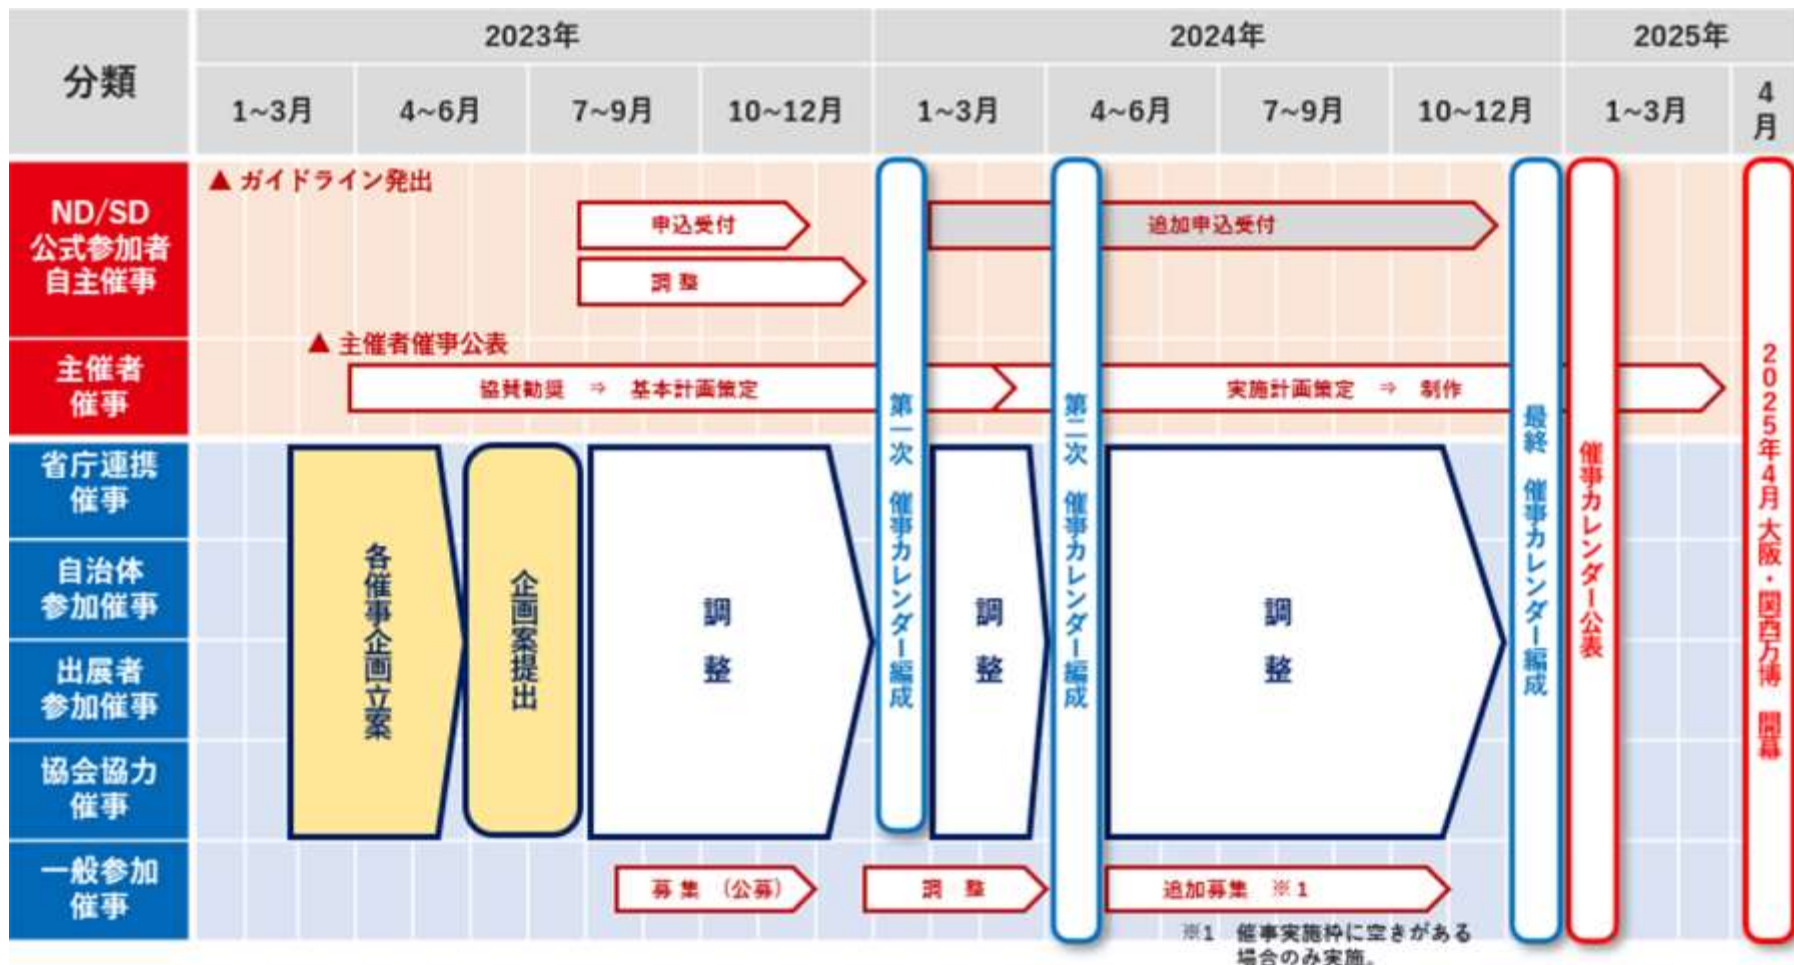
| 分類 | 2023年 1~3月 | 2023年 4~6月 | 2023年 7~9月 | 2023年 10~12月 | 2024年 1~3月 | 2024年 4~6月 | 2024年 7~9月 | 2024年 10~12月 | 2025年 1~3月 | 2025年 4月 |
|---|---|---|---|---|---|---|---|---|---|---|
| ND/SD 公式参加者 自主催事 | ▲ ガイドライン発出 | | 申込受付 / 調 整 | | 追加申込受付 | | | | | |
| 主催者催事 | ▲ 主催者催事公表 / 協賛勧奨 ⇒ 基本計画策定 | | | | 実施計画策定 ⇒ 制作 | | | | | |
| 省庁連携催事 / 自治体参加催事 / 出展者参加催事 / 協会協力催事 | 各催事企画立案 | 企画案提出 | 調 整 | | 調 整 | 調 整 | | | | |
| 一般参加催事 | | | 募 集 (公募) | | 調 整 | 追加募集 ※1 | | | | |

第一次 催事カレンダー編成

第二次 催事カレンダー編成

最終 催事カレンダー編成

催事カレンダー公表

2025年4月 大阪・関西万博 開幕

※1 催事実施枠に空きがある場合のみ実施。